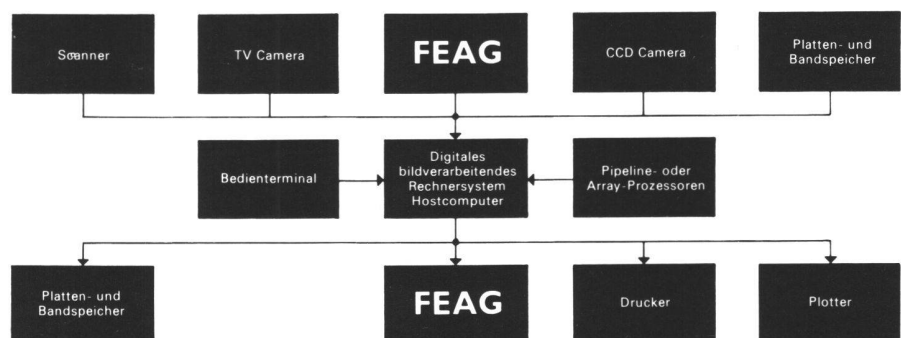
Scanner

TV Camera

FEAG

CCD Camera

Platten- und Bandspeicher

Bedienterminal

Digitales bildverarbeitendes Rechnersystem Hostcomputer

Pipeline- oder Array-Prozessoren

Platten- und Bandspeicher

FEAG

Drucker

Plotter